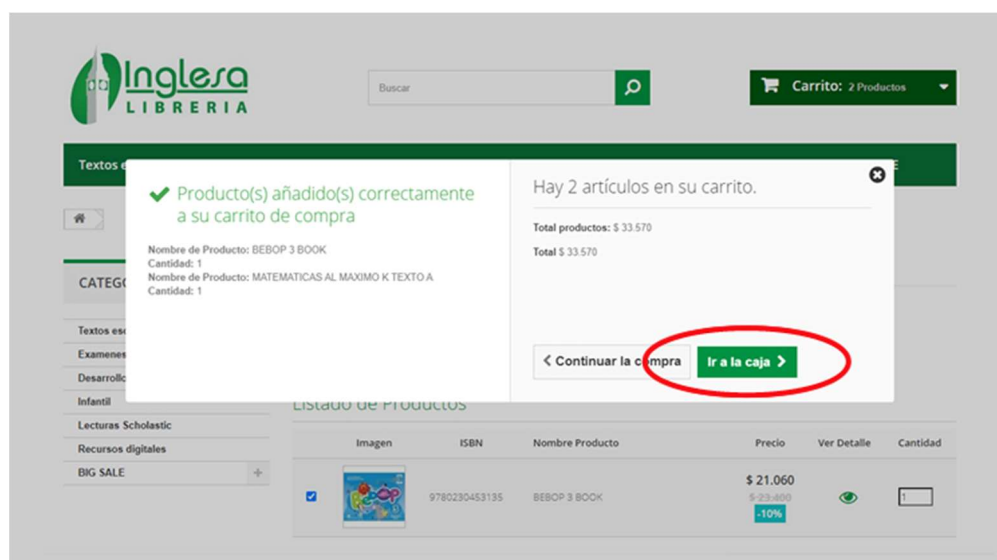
Inglesa
LIBRERIA

Buscar

Carrito: 2 Productos

Textos e

E

Producto(s) añadido(s) correctamente a su carrito de compra

Nombre de Producto: BEBOP 3 BOOK
Cantidad: 1
Nombre de Producto: MATEMATICAS AL MAXIMO K TEXTO A
Cantidad: 1

Hay 2 artículos en su carrito.

Total productos: $ 33.570

Total $ 33.570

< Continuar la compra

Ir a la caja >

CATEG

Textos es

Examenes

Desarrollo

Infantil

Lecturas Scholastic

Recursos digitales

BIG SALE +

Listado de Productos

| | Imagen | ISBN | Nombre Producto | Precio | Ver Detalle | Cantidad |
|---|---|---|---|---|---|---|
| ☑ | BEBOP | 9780230453135 | BEBOP 3 BOOK | $ 21.060 $ 23.400 -10% | | 1 |